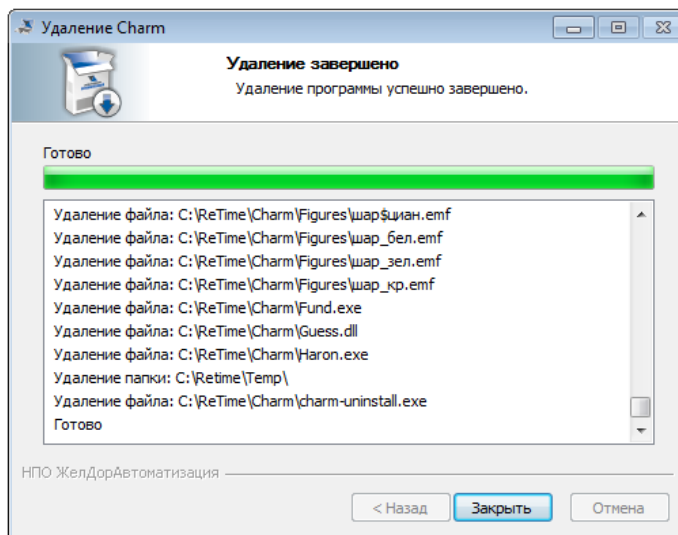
Удаление Charm

Удаление завершено

Удаление программы успешно завершено.

Готово

Удаление файла: C:\ReTime\Charm\Figures\шар$циан.emf
Удаление файла: C:\ReTime\Charm\Figures\шар_бел.emf
Удаление файла: C:\ReTime\Charm\Figures\шар_зел.emf
Удаление файла: C:\ReTime\Charm\Figures\шар_кр.emf
Удаление файла: C:\ReTime\Charm\Fund.exe
Удаление файла: C:\ReTime\Charm\Guess.dll
Удаление файла: C:\ReTime\Charm\Haron.exe
Удаление папки: C:\Retime\Temp\
Удаление файла: C:\ReTime\Charm\charm-uninstall.exe
Готово

НПО ЖелДорАвтоматизация

< Назад
Закрыть
Отмена